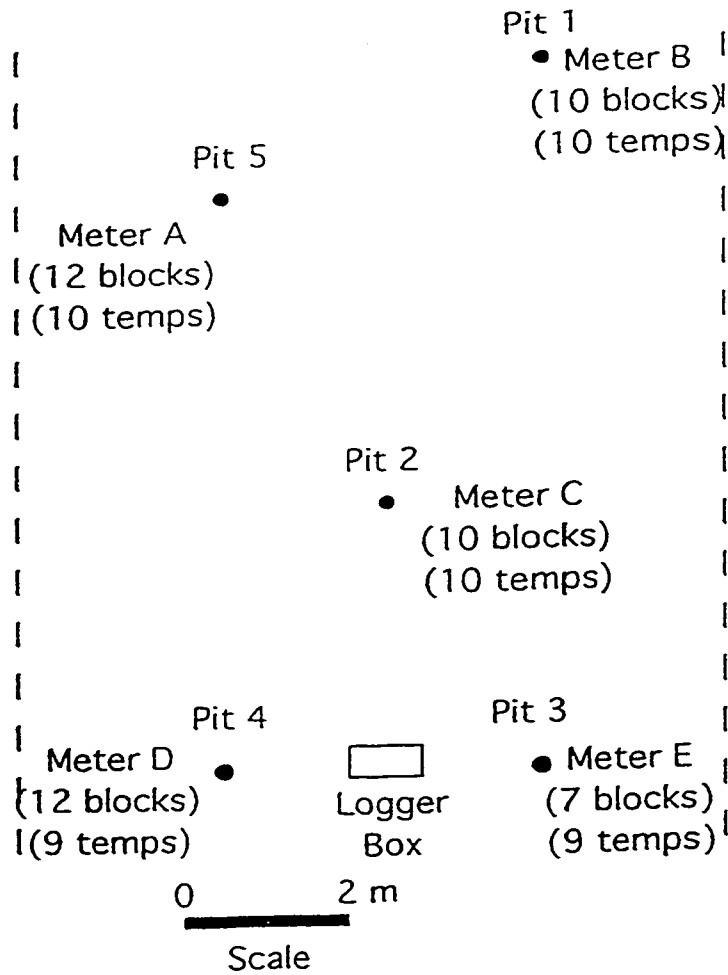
Pit 1
Meter B
(10 blocks)
(10 temps)

Pit 5
Meter A
(12 blocks)
(10 temps)

Pit 2
Meter C
(10 blocks)
(10 temps)

Pit 4
Meter D
(12 blocks)
(9 temps)

Logger
Box

Pit 3
Meter E
(7 blocks)
(9 temps)

0 2 m
Scale